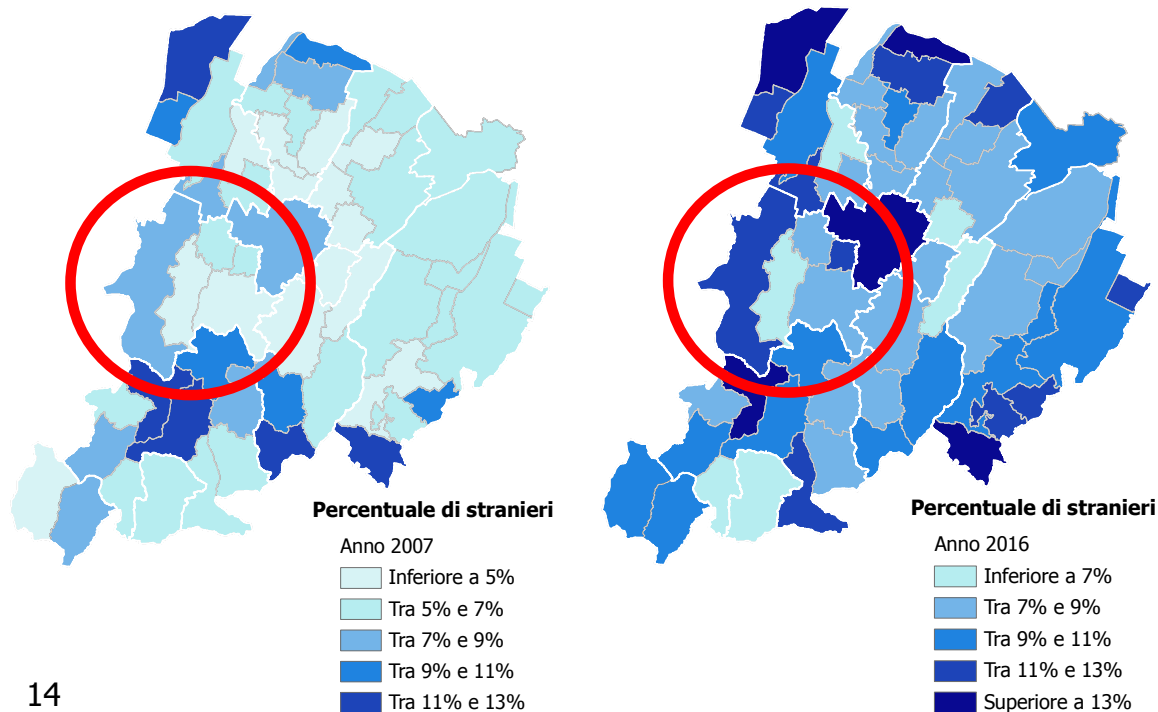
Percentuale di stranieri
Anno 2007
Inferiore a 5%
Tra 5% e 7%
Tra 7% e 9%
Tra 9% e 11%
Tra 11% e 13%

14

Percentuale di stranieri
Anno 2016
Inferiore a 7%
Tra 7% e 9%
Tra 9% e 11%
Tra 11% e 13%
Superiore a 13%